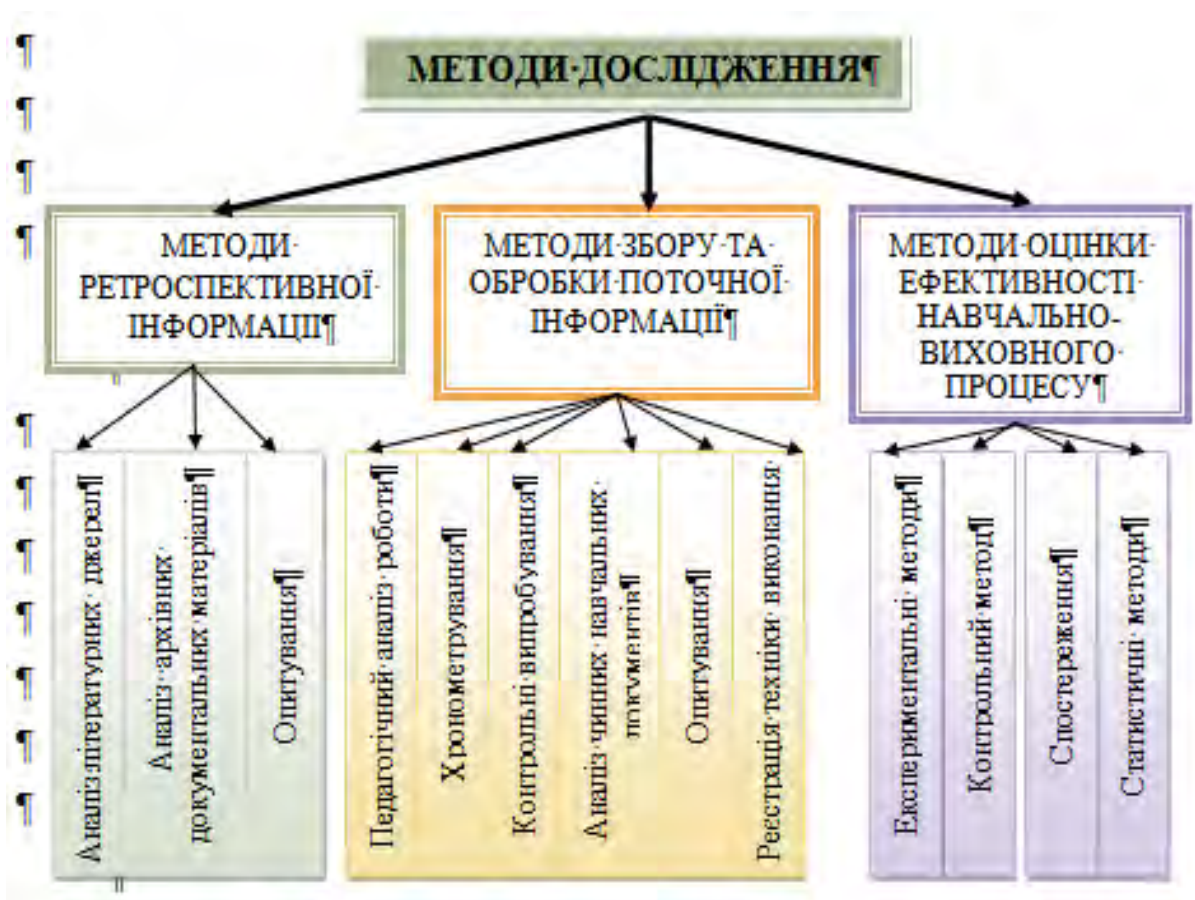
¶
¶
¶
¶
МЕТОДИ·ДОСЛІДЖЕННЯ¶

МЕТОДИ·РЕТРОСПЕКТИВНОЇ·ІНФОРМАЦІЇ¶

МЕТОДИ·ЗБОРУ·ТА·ОБРОБКИ·ПОТОЧНОЇ·ІНФОРМАЦІЇ¶

МЕТОДИ·ОЦІНКИ·ЕФЕКТИВНОСТІ·НАВЧАЛЬНО-ВИХОВНОГО·ПРОЦЕСУ¶

¶
¶
¶
¶
¶
¶
¶

Аналіз·літературних·джерел¶

Аналіз·архівних·документальних·матеріалів¶

Опитування¶

Педагогічний·аналіз·роботи¶

Хронометрування¶

Контрольні·випробування¶

Аналіз·чинних·навчальних·документів¶

Опитування¶

Реєстрація·техніки·виконання·

Експериментальні·методи¶

Контрольний·метод¶

Спостереження¶

Статистичні·методи¶